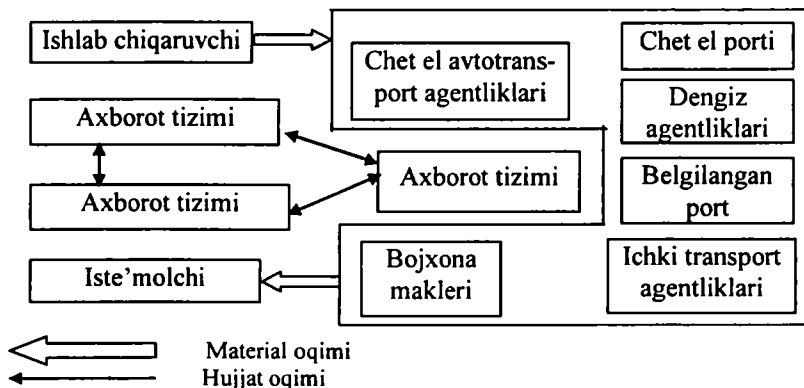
Ishlab chiqaruvchi

Chet el avtotransport agentliklari

Chet el porti

Dengiz agentliklari

Axborot tizimi

Axborot tizimi

Axborot tizimi

Belgilangan port

Iste'molchi

Bojxona makleri

Ichki transport agentliklari

Material oqimi

Hujjat oqimi